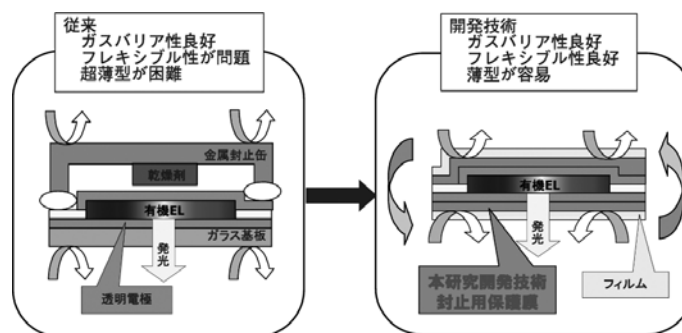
従来
ガスバリア性良好
フレキシブル性が問題
超薄型が困難

金属封止缶
乾燥剤
有機EL
発光
ガラス基板
透明電極

開発技術
ガスバリア性良好
フレキシブル性良好
薄型が容易

有機EL
発光
本研究開発技術
封止用保護膜
フィルム